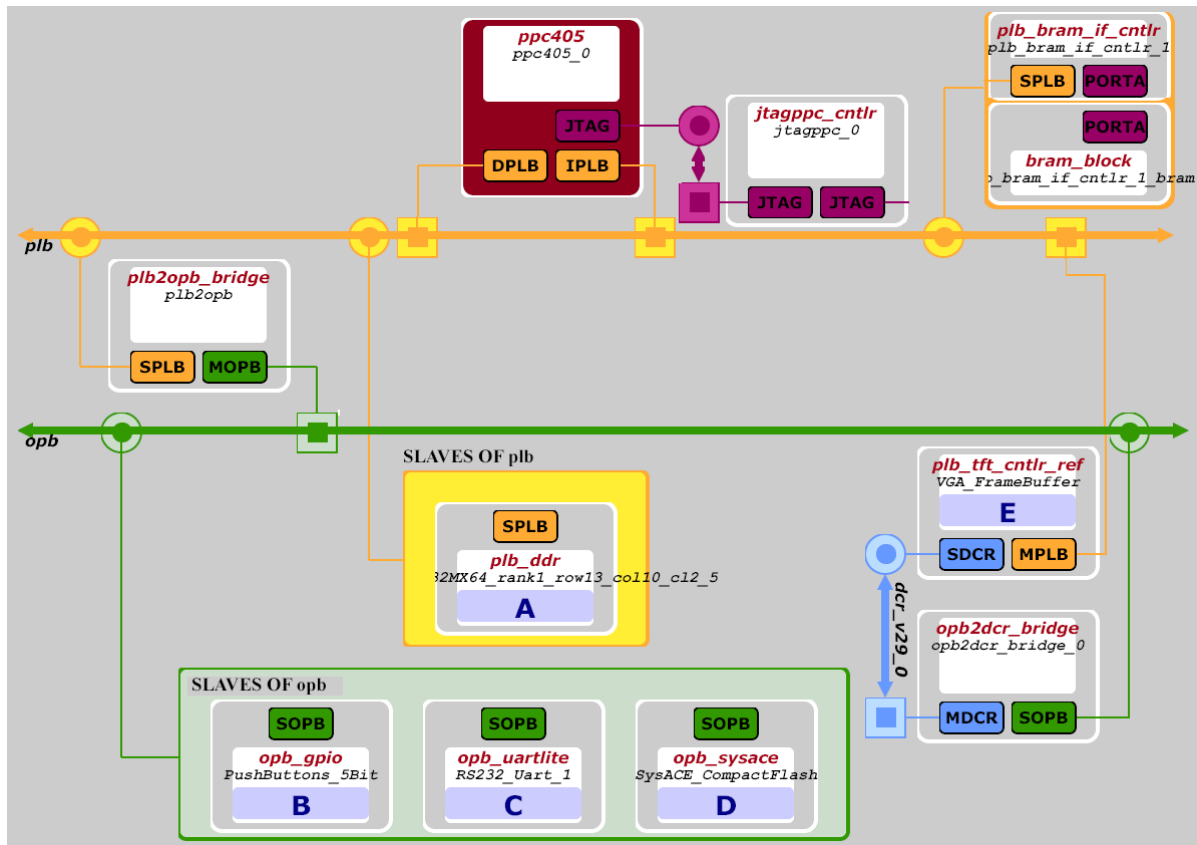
ppc405
ppc405_0
JTAG
DPLB
IPLB

jtagppc_cntlr
jtagppc_0
JTAG
JTAG

plb_bram_if_cntlr
plb_bram_if_cntlr_1
SPLB
PORTA

PORTA
bram_block
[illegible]_bram_if_cntlr_1_bram

plb

plb2opb_bridge
plb2opb
SPLB
MOPB

opb

SLAVES OF plb

SPLB
plb_ddr
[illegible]2MX64_rank1_row13_col10_cl2_5
A

plb_tft_cntlr_ref
VGA_FrameBuffer
E
SDCR
MPLB

dcr_v29_0

opb2dcr_bridge
opb2dcr_bridge_0
MDCR
SOPB

SLAVES OF opb

SOPB
opb_gpio
PushButtons_5Bit
B

SOPB
opb_uartlite
RS232_Uart_1
C

SOPB
opb_sysace
SysACE_CompactFlash
D